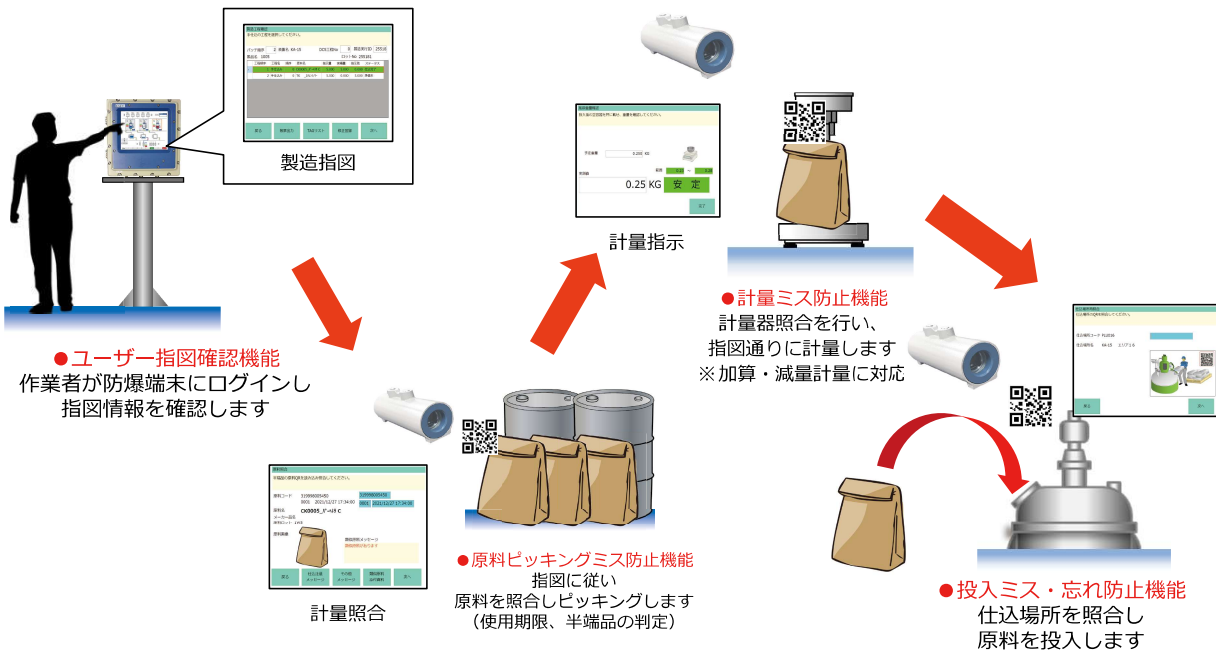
製造指図

●ユーザー指図確認機能
作業者が防爆端末にログインし
指図情報を確認します

計量照合

●原料ピッキングミス防止機能
指図に従い
原料を照合しピッキングします
（使用期限、半端品の判定）

0.25 KG
安　定

計量指示

●計量ミス防止機能
計量器照合を行い、
指図通りに計量します
※加算・減量計量に対応

●投入ミス・忘れ防止機能
仕込場所を照合し
原料を投入します